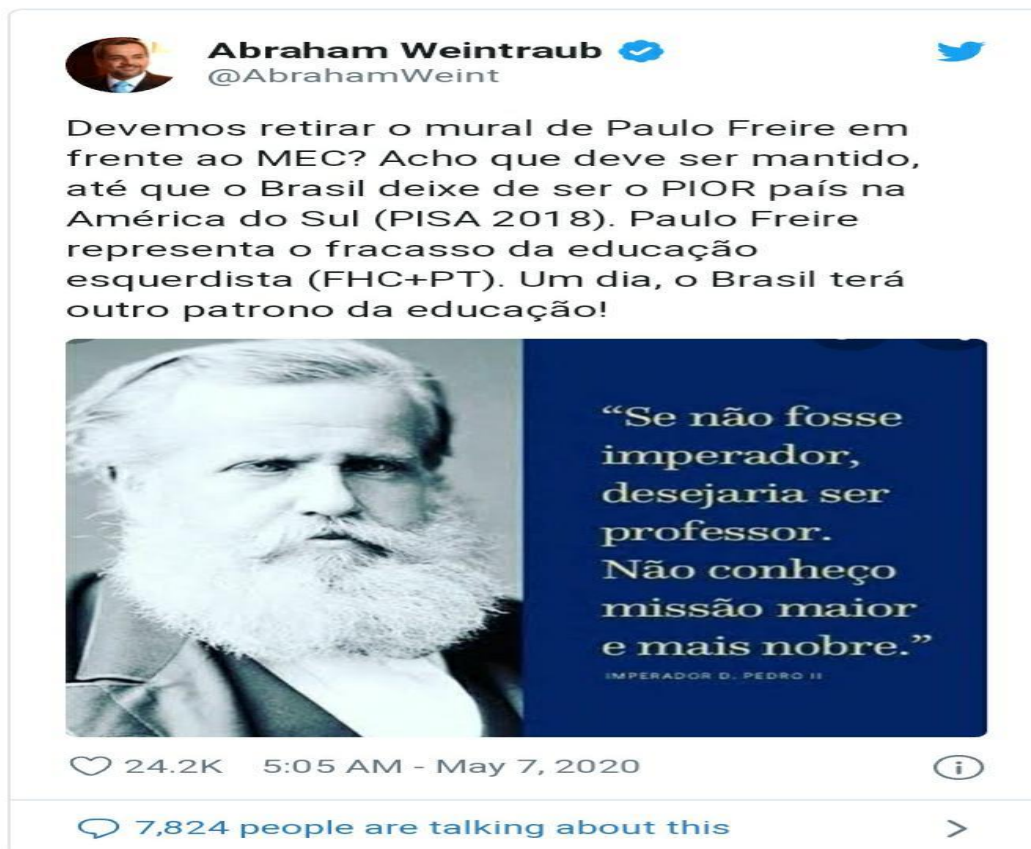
Abraham Weintraub
@AbrahamWeint

Devemos retirar o mural de Paulo Freire em frente ao MEC? Acho que deve ser mantido, até que o Brasil deixe de ser o PIOR país na América do Sul (PISA 2018). Paulo Freire representa o fracasso da educação esquerdista (FHC+PT). Um dia, o Brasil terá outro patrono da educação!

"Se não fosse imperador, desejaria ser professor. Não conheço missão maior e mais nobre."

IMPERADOR D. PEDRO II

24.2K 5:05 AM - May 7, 2020

7,824 people are talking about this